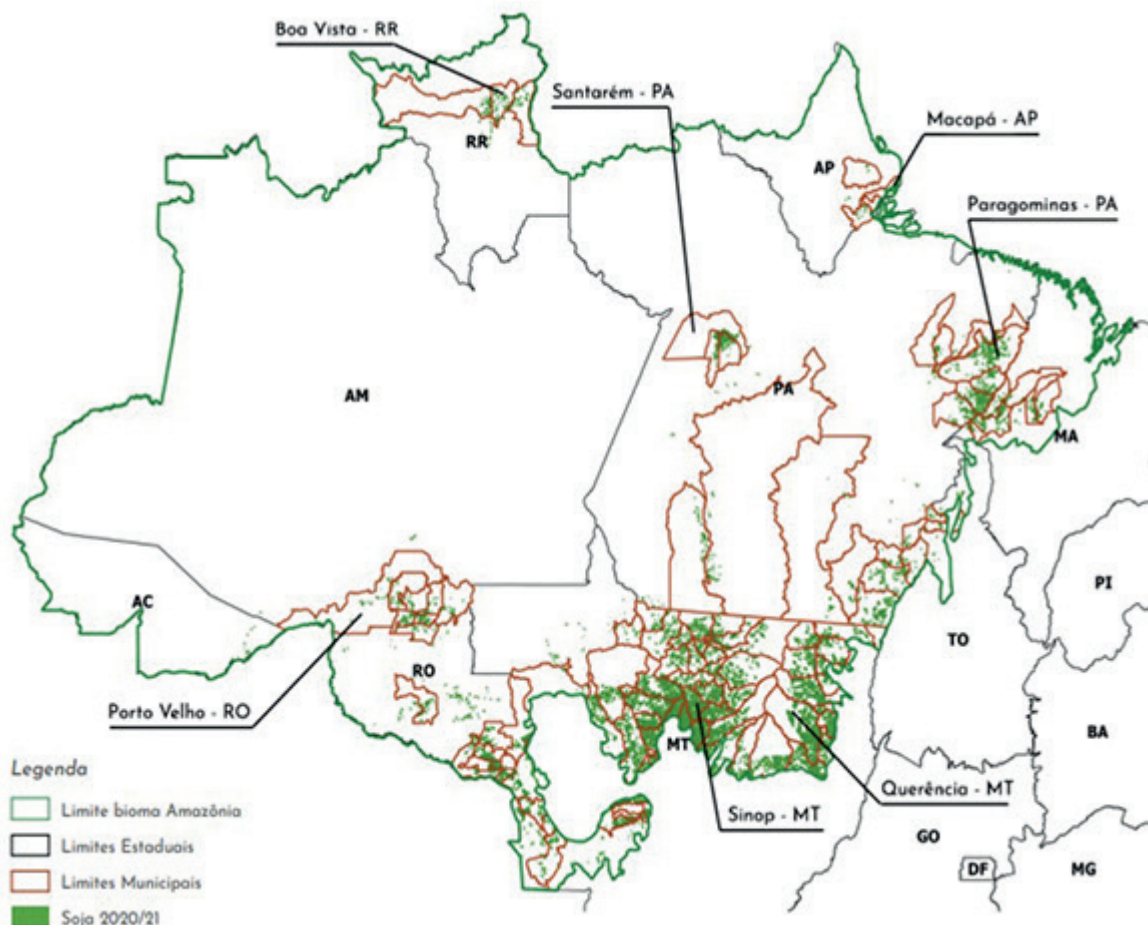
Boa Vista - RR

Santarém - PA

Macapá - AP

Paragominas - PA

RR

AP

AM

PA

MA

AC

RO

MT

TO

PI

BA

GO

DF

MG

Porto Velho - RO

Sinop - MT

Querência - MT

Legenda

Limite bioma Amazônia

Limites Estaduais

Limites Municipais

Soja 2020/21